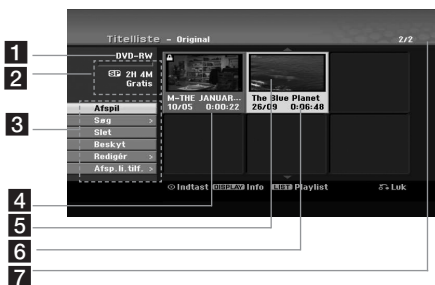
Titelliste - Original

2/2

1

DVD-RW

2

SP 2H 4M
Gratis

3

Afspil
Søg >
Slet
Beskyt
Redigér >
Afsp.i.tilf. >

M-THE JANUAR...
10/05 0:00:22

The Blue Planet
26/09 0:06:48

Indtast DISPLAY Info LIST Playlist

Luk

4

5

6

7